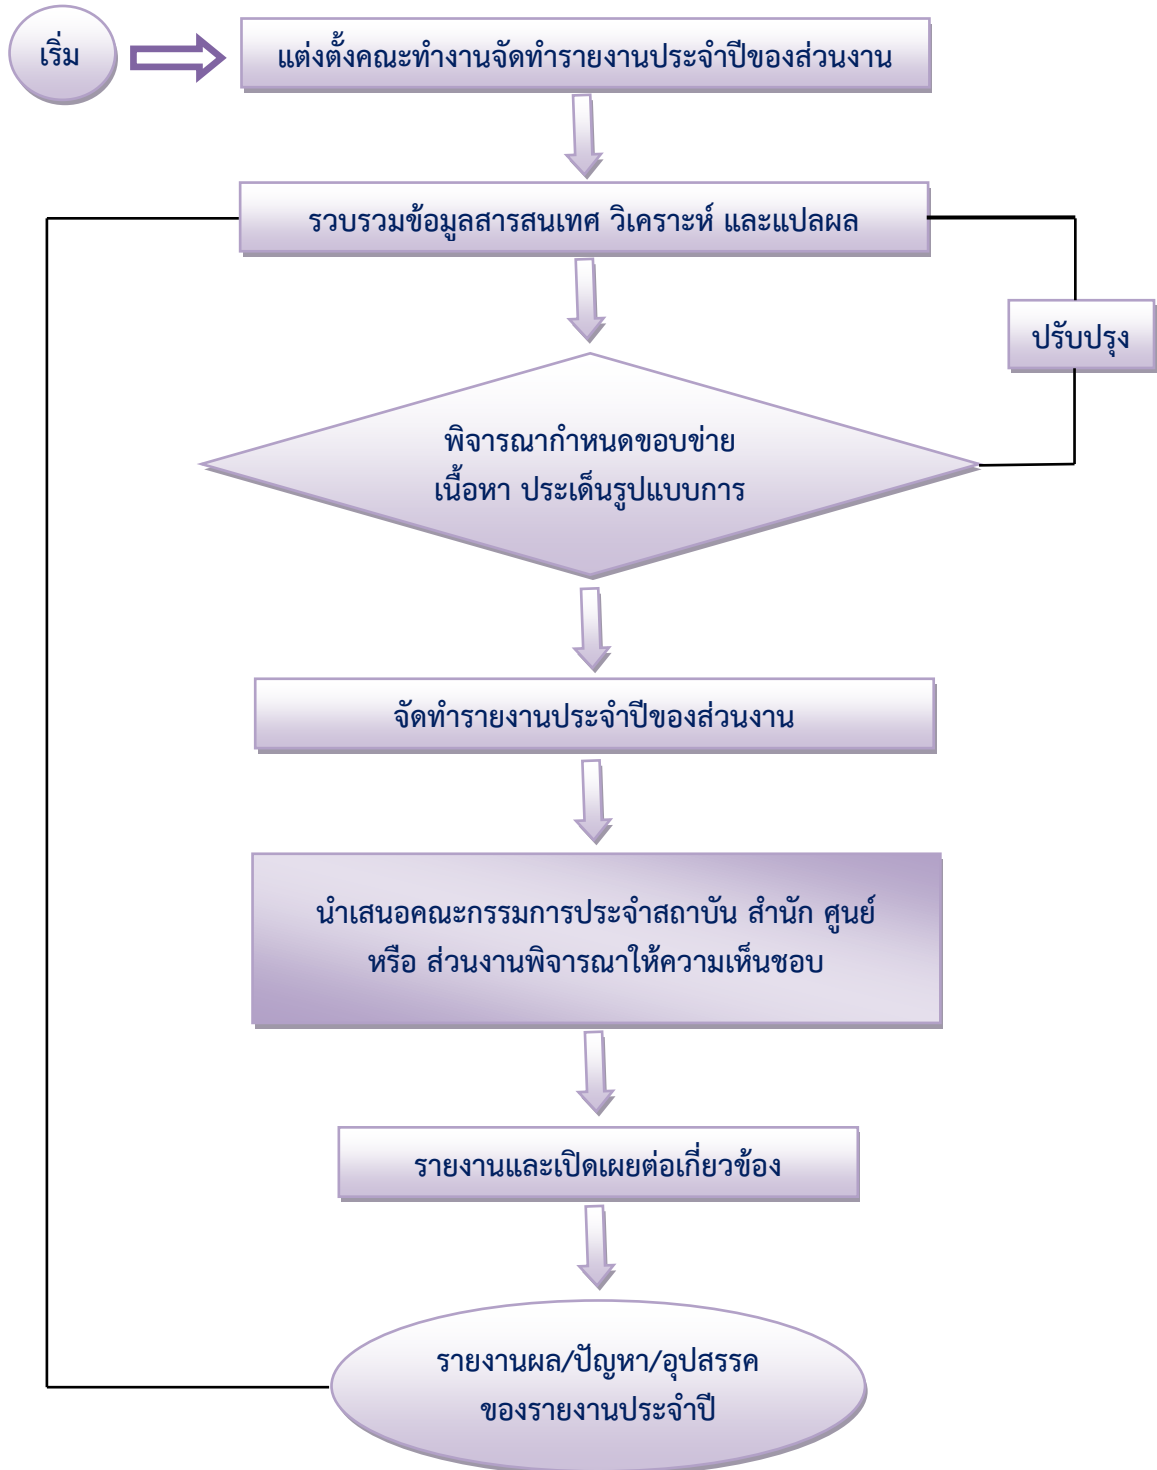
เริ่ม

แต่งตั้งคณะทำงานจัดทำรายงานประจำปีของส่วนงาน

รวบรวมข้อมูลสารสนเทศ วิเคราะห์ และแปลผล

ปรับปรุง

พิจารณากำหนดขอบข่าย
เนื้อหา ประเด็นรูปแบบการ

จัดทำรายงานประจำปีของส่วนงาน

นำเสนอคณะกรรมการประจำสถาบัน สำนัก ศูนย์
หรือ ส่วนงานพิจารณาให้ความเห็นชอบ

รายงานและเปิดเผยต่อเกี่ยวข้อง

รายงานผล/ปัญหา/อุปสรรค
ของรายงานประจำปี